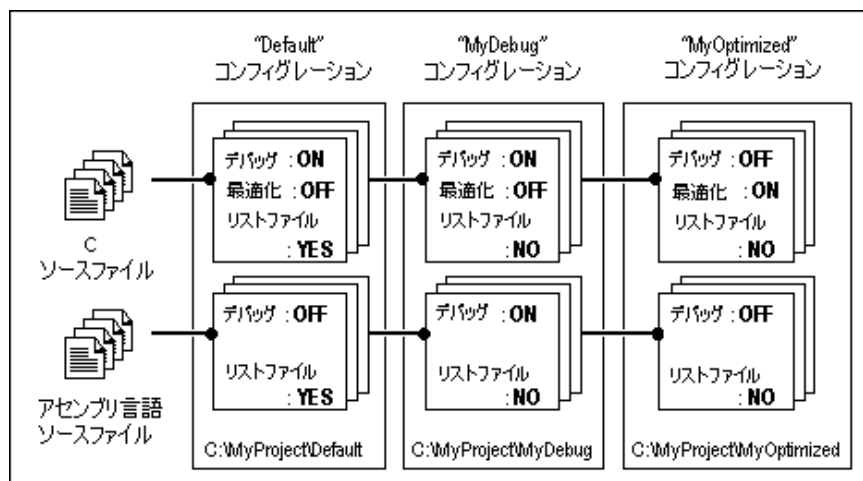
"Default"
コンフィグレーション

"MyDebug"
コンフィグレーション

"MyOptimized"
コンフィグレーション

C
ソースファイル

デバッグ : ON
最適化 : OFF
リストファイル
: YES

デバッグ : ON
最適化 : OFF
リストファイル
: NO

デバッグ : OFF
最適化 : ON
リストファイル
: NO

アセンブリ言語
ソースファイル

デバッグ : OFF
リストファイル
: YES

デバッグ : ON
リストファイル
: NO

デバッグ : OFF
リストファイル
: NO

C:\MyProject\Default

C:\MyProject\MyDebug

C:\MyProject\MyOptimized